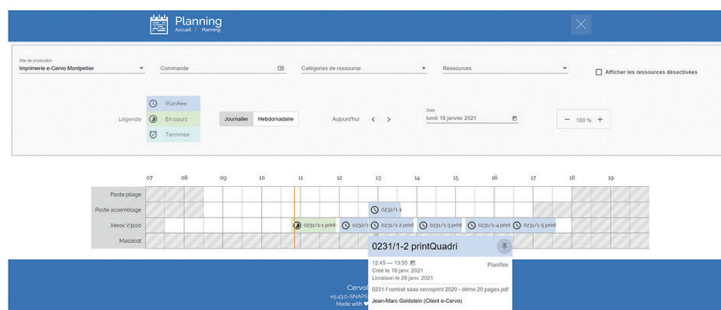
Planning
Accueil / Planning

Site de production
Imprimerie e-Cervo Montpellier

Commande

Catégories de ressource

Ressources

Afficher les ressources désactivées

Legende

Planifiée

En cours

Terminée

Journalier

Hebdomadaire

Aujourd'hui

Date
lundi 18 janvier 2021

100 %

07 08 09 10 11 12 13 14 15 16 17 18 19

Poste pliage

Poste assemblage

Xerox V3100

Massicot

0231/1-2

0231/1-1 print

0231/1-2 print

0231/1-3 print

0231/1-4 print

0231/1-5 print

0231/1-2 printQuadri

12:45 — 13:55

Planifiée

Créé le 18 janv. 2021

Livraison le 29 janv. 2021

0231 / contrat saas cervoprint 2020 - démo 20 pages.pdf

Jean-Marc Goldstein (Client e-Cervo)

Cervo
v5.43.0-SNAP
Made with